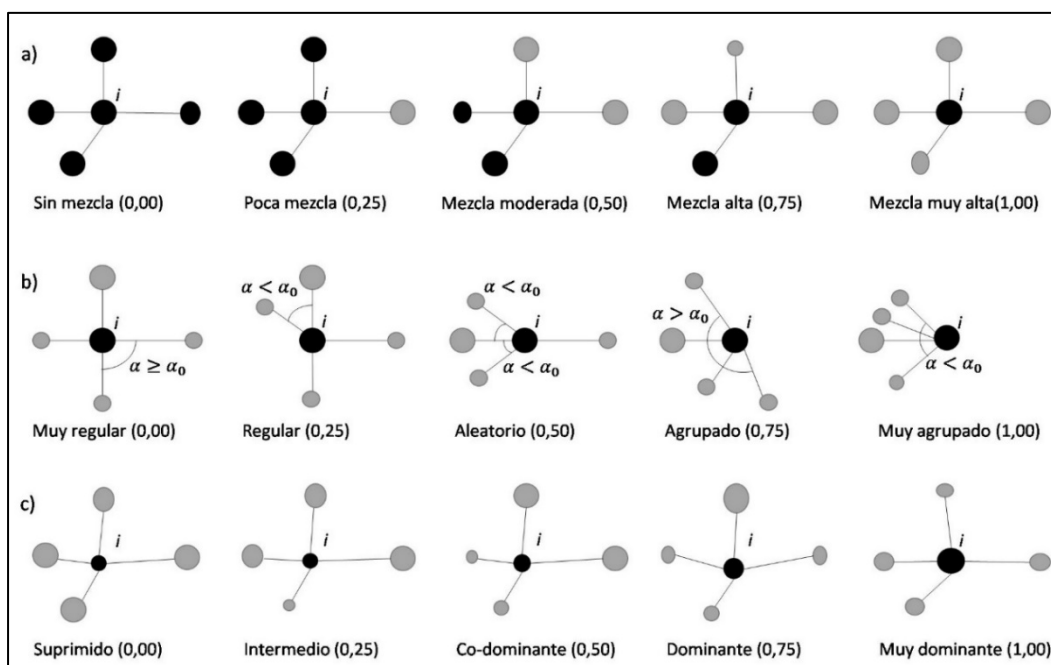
a)

$i$ $i$ $i$ $i$ $i$

Sin mezcla (0,00) Poca mezcla (0,25) Mezcla moderada (0,50) Mezcla alta (0,75) Mezcla muy alta(1,00)

b)

$i$ $\alpha \geq \alpha_0$

$\alpha < \alpha_0$ $i$

$\alpha < \alpha_0$ $i$ $\alpha < \alpha_0$

$\alpha > \alpha_0$ $i$

$i$ $\alpha < \alpha_0$

Muy regular (0,00) Regular (0,25) Aleatorio (0,50) Agrupado (0,75) Muy agrupado (1,00)

c)

$i$ $i$ $i$ $i$ $i$

Suprimido (0,00) Intermedio (0,25) Co-dominante (0,50) Dominante (0,75) Muy dominante (1,00)